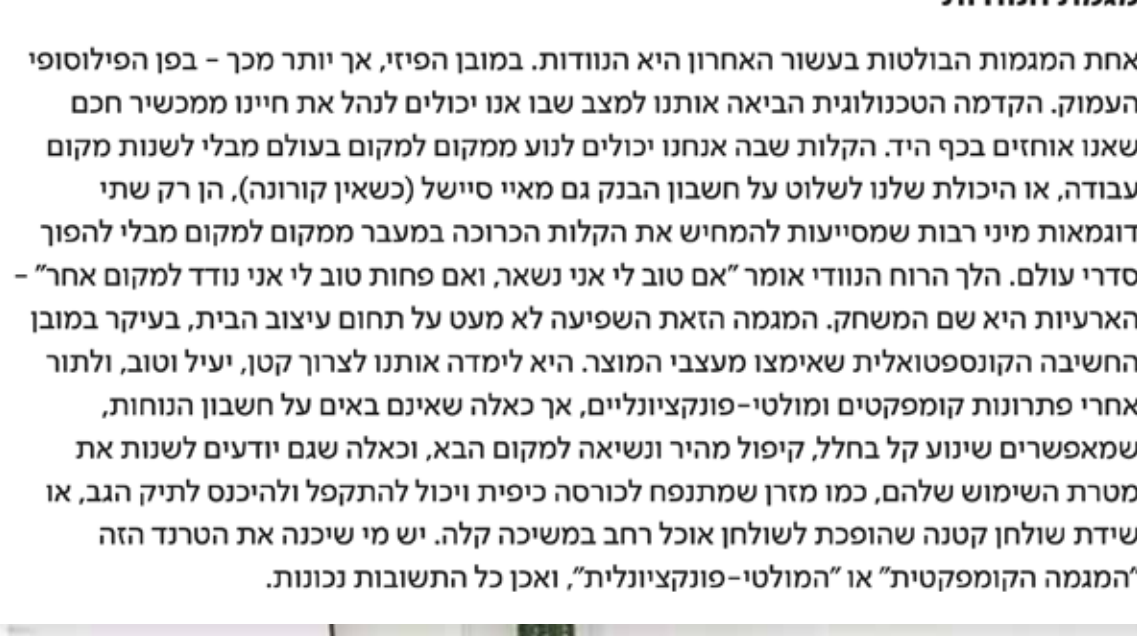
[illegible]

אחת המגמות הבולטות בעשור האחרון היא הנוודות. במובן הפיזי, אך יותר מכך - בפן הפילוסופי העמוק. הקדמה הטכנולוגית הביאה אותנו למצב שבו אנו יכולים לנהל את חיינו ממכשיר חכם שאנו אוחזים בכף היד. הקלות שבה אנחנו יכולים לנוע ממקום למקום בעולם מבלי לשנות מקום עבודה, או היכולת שלנו לשלוט על חשבון הבנק גם מאיי סיישל (כשאין קורונה), הן רק שתי דוגמאות מיני רבות שמסייעות להמחיש את הקלות הכרוכה במעבר ממקום למקום מבלי להפוך סדרי עולם. הלך הרוח הנוודי אומר "אם טוב לי אני נשאר, ואם פחות טוב לי אני נודד למקום אחר" - הארעיות היא שם המשחק. המגמה הזאת השפיעה לא מעט על תחום עיצוב הבית, בעיקר במובן החשיבה הקונספטואלית שאימצו מעצבי המוצר. היא לימדה אותנו לצרוך קטן, יעיל וטוב, ולתור אחרי פתרונות קומפקטים ומולטי-פונקציונליים, אך כאלה שאינם באים על חשבון הנוחות, שמאפשרים שינוע קל בחלל, קיפול מהיר ונשיאה למקום הבא, וכאלה שגם יודעים לשנות את מטרת השימוש שלהם, כמו מזרן שמתנפח לכורסה כיפית ויכול להתקפל ולהיכנס לתיק הגב, או שידת שולחן קטנה שהופכת לשולחן אוכל רחב במשיכה קלה. יש מי שיכנה את הטרנד הזה "המגמה הקומפקטית" או "המולטי-פונקציונלית", ואכן כל התשובות נכונות.